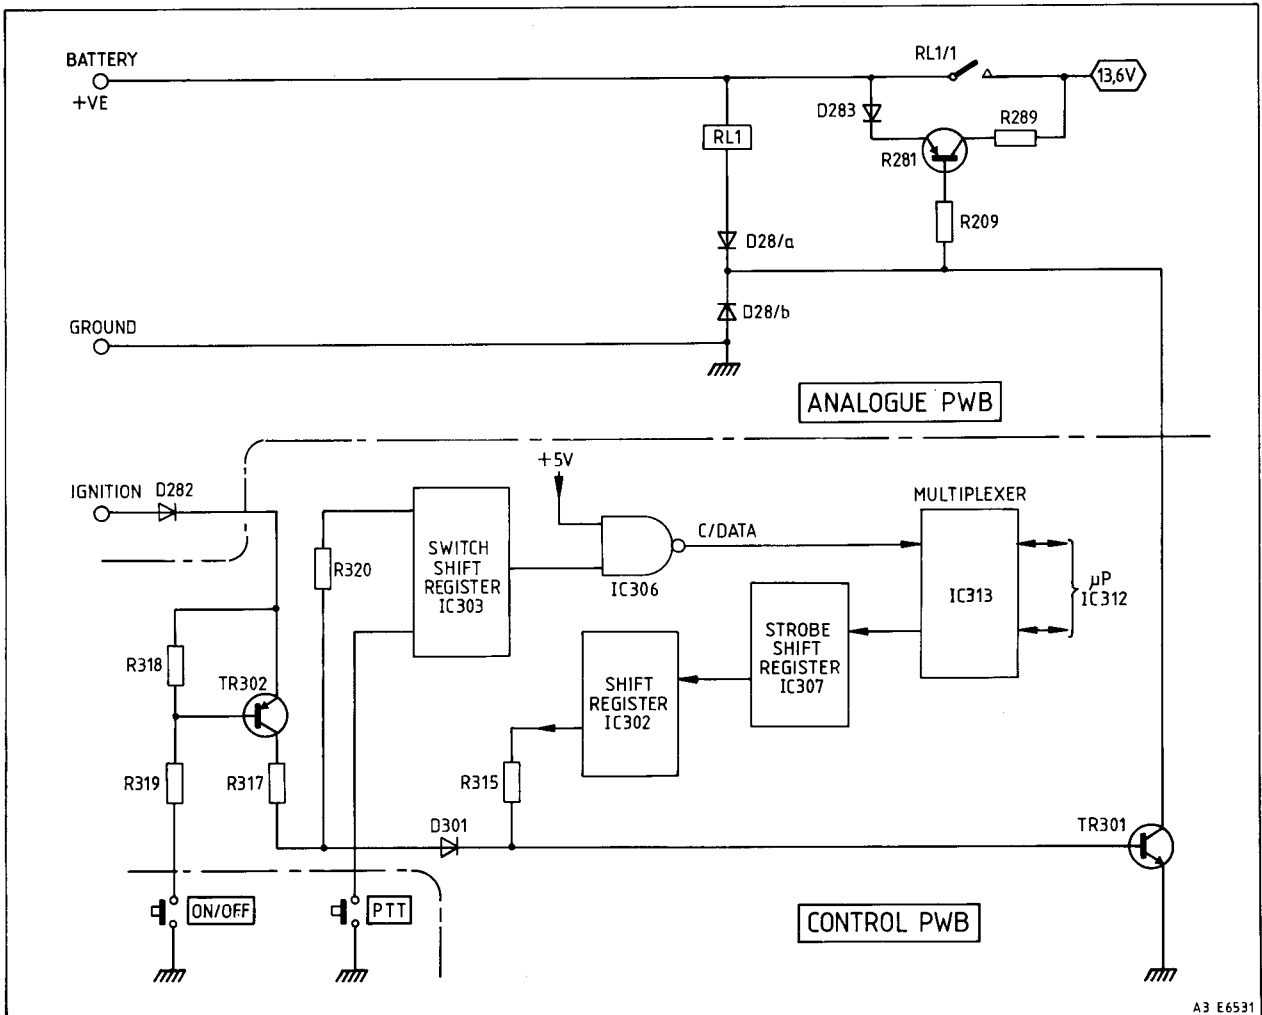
BATTERY
+VE
RL1/1
13,6V
D283
R289
RL1
R281
R209
D28/a
GROUND
D28/b
ANALOGUE PWB
+5V
IGNITION
D282
MULTIPLEXER
C/DATA
SWITCH SHIFT REGISTER IC303
R320
IC306
IC313
µP IC312
STROBE SHIFT REGISTER IC307
R318
TR302
SHIFT REGISTER IC302
R319
R317
R315
D301
TR301
ON/OFF
PTT
CONTROL PWB
A3 E6531